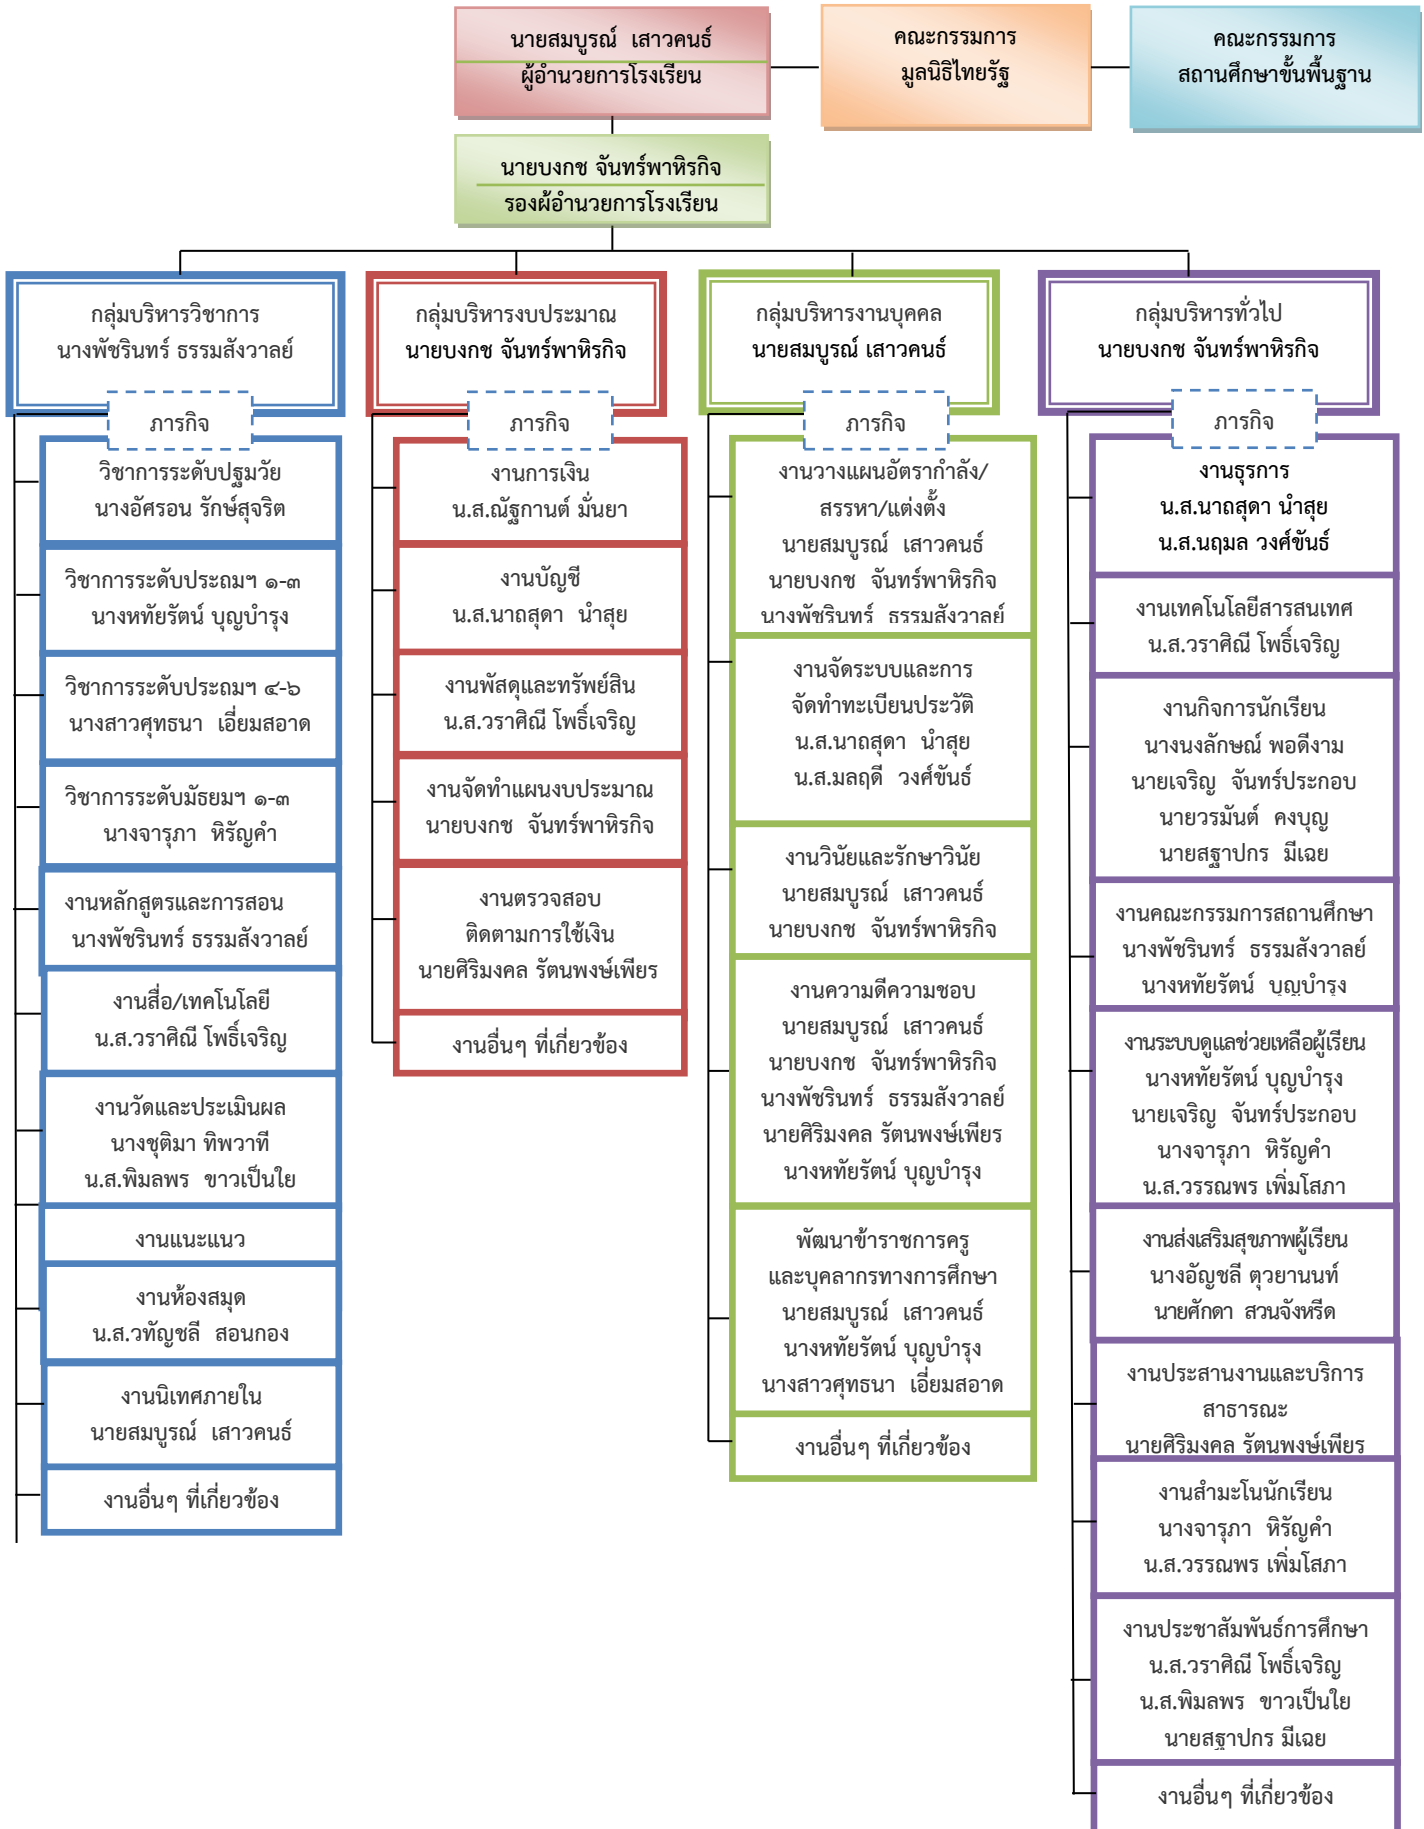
นายสมบูรณ์ เสาวคนธ์
ผู้อำนวยการโรงเรียน

คณะกรรมการ
มูลนิธิไทยรัฐ

คณะกรรมการ
สถานศึกษาขั้นพื้นฐาน

นายบงกช จันทร์พาหิรกิจ
รองผู้อำนวยการโรงเรียน

กลุ่มบริหารวิชาการ
นางพัชรินทร์ ธรรมสังวาลย์

ภารกิจ

วิชาการระดับปฐมวัย
นางอัศรอน รักษ์สุจริต

วิชาการระดับประถมฯ ๑-๓
นางหทัยรัตน์ บุญบำรุง

วิชาการระดับประถมฯ ๔-๖
นางสาวศุทธนา เอี่ยมสอาด

วิชาการระดับมัธยมฯ ๑-๓
นางจารุภา หิรัญคำ

งานหลักสูตรและการสอน
นางพัชรินทร์ ธรรมสังวาลย์

งานสื่อ/เทคโนโลยี
น.ส.วราศิณี โพธิ์เจริญ

งานวัดและประเมินผล
นางชุติมา ทิพวาที
น.ส.พิมลพร ขาวเป็นใย

งานแนะแนว

งานห้องสมุด
น.ส.วัญชลี สอนกอง

งานนิเทศภายใน
นายสมบูรณ์ เสาวคนธ์

งานอื่นๆ ที่เกี่ยวข้อง

กลุ่มบริหารงบประมาณ
นายบงกช จันทร์พาหิรกิจ

ภารกิจ

งานการเงิน
น.ส.ณัฐกานต์ มั่นยา

งานบัญชี
น.ส.นาถสุดา นำสุข

งานพัสดุและทรัพย์สิน
น.ส.วราศิณี โพธิ์เจริญ

งานจัดทำแผนงบประมาณ
นายบงกช จันทร์พาหิรกิจ

งานตรวจสอบ
ติดตามการใช้เงิน
นายศิริมงคล รัตนพงษ์เพียร

งานอื่นๆ ที่เกี่ยวข้อง

กลุ่มบริหารงานบุคคล
นายสมบูรณ์ เสาวคนธ์

ภารกิจ

งานวางแผนอัตรากำลัง/
สรรหา/แต่งตั้ง
นายสมบูรณ์ เสาวคนธ์
นายบงกช จันทร์พาหิรกิจ
นางพัชรินทร์ ธรรมสังวาลย์

งานจัดระบบและการ
จัดทำทะเบียนประวัติ
น.ส.นาถสุดา นำสุข
น.ส.มลฤดี วงศ์ขันธ์

งานวินัยและรักษาวินัย
นายสมบูรณ์ เสาวคนธ์
นายบงกช จันทร์พาหิรกิจ

งานความดีความชอบ
นายสมบูรณ์ เสาวคนธ์
นายบงกช จันทร์พาหิรกิจ
นางพัชรินทร์ ธรรมสังวาลย์
นายศิริมงคล รัตนพงษ์เพียร
นางหทัยรัตน์ บุญบำรุง

พัฒนาข้าราชการครู
และบุคลากรทางการศึกษา
นายสมบูรณ์ เสาวคนธ์
นางหทัยรัตน์ บุญบำรุง
นางสาวศุทธนา เอี่ยมสอาด

งานอื่นๆ ที่เกี่ยวข้อง

กลุ่มบริหารทั่วไป
นายบงกช จันทร์พาหิรกิจ

ภารกิจ

งานธุรการ
น.ส.นาถสุดา นำสุข
น.ส.นฤมล วงศ์ขันธ์

งานเทคโนโลยีสารสนเทศ
น.ส.วราศิณี โพธิ์เจริญ

งานกิจการนักเรียน
นางนงลักษณ์ พอดีงาม
นายเจริญ จันทร์ประกอบ
นายวรมันต์ คงบุญ
นายสฐาปกร มีเฉย

งานคณะกรรมการสถานศึกษา
นางพัชรินทร์ ธรรมสังวาลย์
นางหทัยรัตน์ บุญบำรุง

งานระบบดูแลช่วยเหลือผู้เรียน
นางหทัยรัตน์ บุญบำรุง
นายเจริญ จันทร์ประกอบ
นางจารุภา หิรัญคำ
น.ส.วรรณพร เพิ่มโสภา

งานส่งเสริมสุขภาพผู้เรียน
นางอัญชลี ตุวยานนท์
นายศักดา สวนจังหรีด

งานประสานงานและบริการ
สาธารณะ
นายศิริมงคล รัตนพงษ์เพียร

งานสำมะโนนักเรียน
นางจารุภา หิรัญคำ
น.ส.วรรณพร เพิ่มโสภา

งานประชาสัมพันธ์การศึกษา
น.ส.วราศิณี โพธิ์เจริญ
น.ส.พิมลพร ขาวเป็นใย
นายสฐาปกร มีเฉย

งานอื่นๆ ที่เกี่ยวข้อง